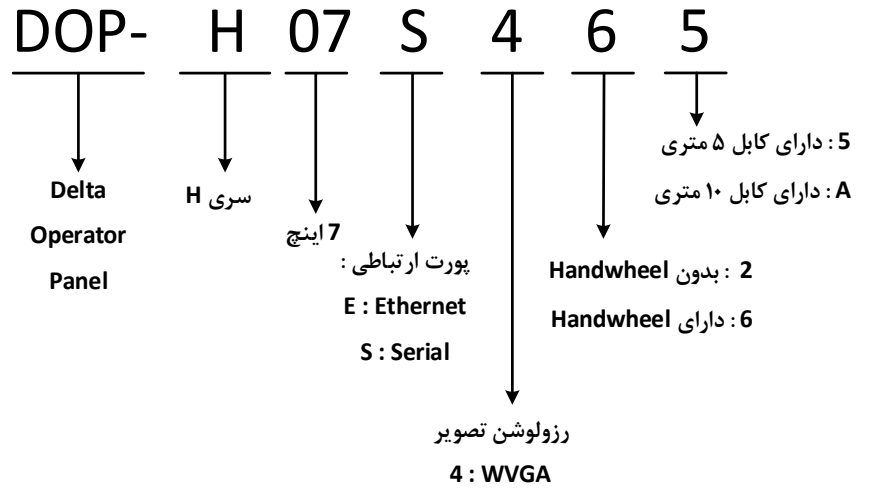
DOP- H 07 S 4 6 5

5 : دارای کابل ۵ متری
A : دارای کابل ۱۰ متری

Delta Operator Panel

سری H

7 اینچ

پورت ارتباطی :
E : Ethernet
S : Serial

2 : بدون Handwheel
6 : دارای Handwheel

رزولوشن تصویر
4 : WVGA